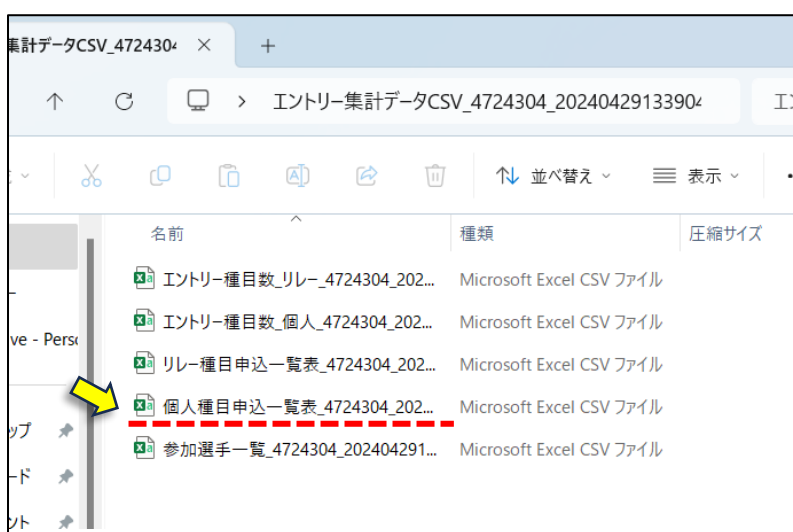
集計データCSV_472430⁠4 ×　+

↑　C　　> エントリー集計データCSV_4724304_2024042913390⁠4　　エ

並べ替え　表示

名前　　種類　　圧縮サイズ

エントリー種目数_リレー_4724304_202...　Microsoft Excel CSV ファイル
エントリー種目数_個人_4724304_202...　Microsoft Excel CSV ファイル
リレー種目申込一覧表_4724304_202...　Microsoft Excel CSV ファイル
個人種目申込一覧表_4724304_202...　Microsoft Excel CSV ファイル
参加選手一覧_4724304_202404291...　Microsoft Excel CSV ファイル

ve - Perso
ップ
ード
ント